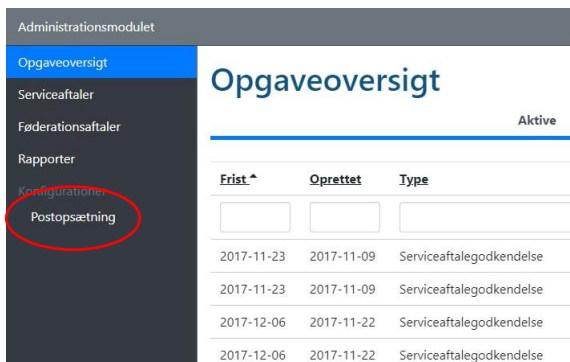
Administrationsmodulet

Opgaveoversigt
Serviceaftaler
Føderationsaftaler
Rapporter
Konfigurationer
Postopsætning

Opgaveoversigt

Aktive

| Frist ▲ | Oprettet | Type |
|---|---|---|
| | | |
| 2017-11-23 | 2017-11-09 | Serviceaftalegodkendelse |
| 2017-11-23 | 2017-11-09 | Serviceaftalegodkendelse |
| 2017-12-06 | 2017-11-22 | Serviceaftalegodkendelse |
| 2017-12-06 | 2017-11-22 | Serviceaftalegodkendelse |